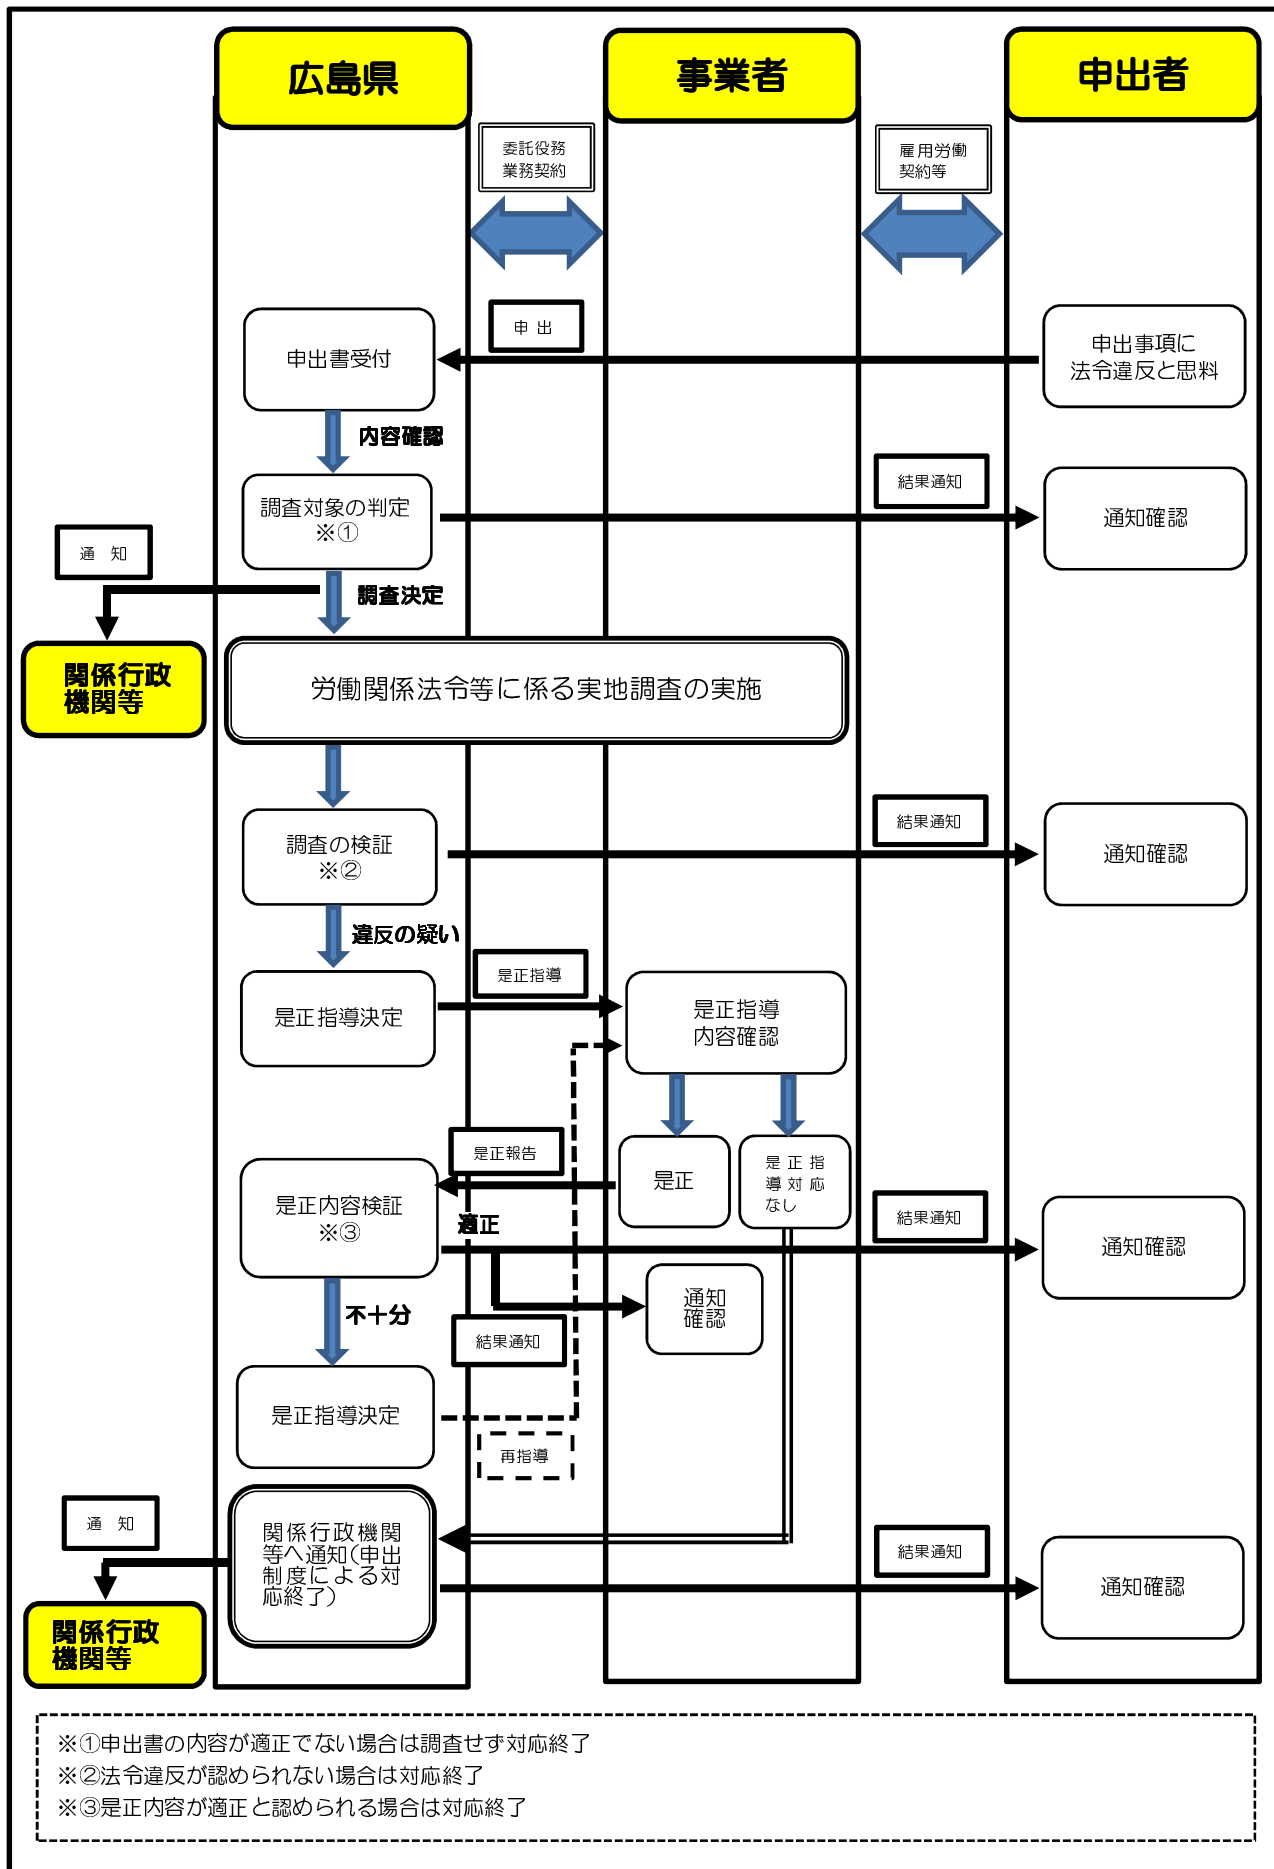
広島県

事業者

申出者

委託役務
業務契約

雇用労働
契約等

申 出

申出書受付

申出事項に
法令違反と思料

内容確認

結果通知

調査対象の判定
※①

通知確認

通 知

調査決定

関係行政
機関等

労働関係法令等に係る実地調査の実施

結果通知

調査の検証
※②

通知確認

違反の疑い

是正指導

是正指導決定

是正指導
内容確認

是正報告

是正

是 正 指
導 対 応
なし

結果通知

是正内容検証
※③

適正

通知確認

不十分

通知
確認

結果通知

是正指導決定

再指導

通 知

関係行政機関等へ通知(申出制度による対応終了)

結果通知

通知確認

関係行政
機関等

※①申出書の内容が適正でない場合は調査せず対応終了
※②法令違反が認められない場合は対応終了
※③是正内容が適正と認められる場合は対応終了